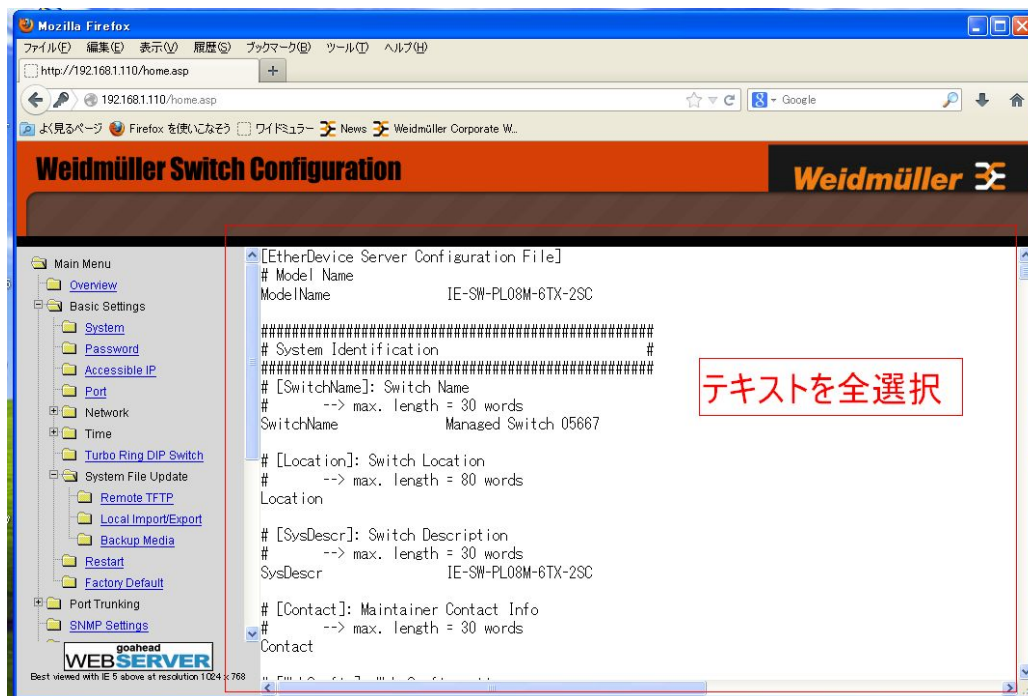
Mozilla Firefox
ファイル(F) 編集(E) 表示(V) 履歴(S) ブックマーク(B) ツール(T) ヘルプ(H)
http://192.168.1.110/home.asp
192.168.1.110/home.asp
Google
よく見るページ Firefox を使いこなそう ワイドミュラー News Weidmüller Corporate W...

Weidmüller Switch Configuration
Weidmüller

Main Menu
Overview
Basic Settings
System
Password
Accessible IP
Port
Network
Time
Turbo Ring DIP Switch
System File Update
Remote TFTP
Local Import/Export
Backup Media
Restart
Factory Default
Port Trunking
SNMP Settings

goahead
WEBSERVER
Best viewed with IE 5 above at resolution 1024 x 768

[EtherDevice Server Configuration File]
# Model Name
ModelName IE-SW-PL08M-6TX-2SC

################################################
# System Identification #
################################################
# [SwitchName]: Switch Name
# --> max. length = 30 words
SwitchName Managed Switch 05667

# [Location]: Switch Location
# --> max. length = 80 words
Location

# [SysDescr]: Switch Description
# --> max. length = 30 words
SysDescr IE-SW-PL08M-6TX-2SC

# [Contact]: Maintainer Contact Info
# --> max. length = 30 words
Contact

テキストを全選択